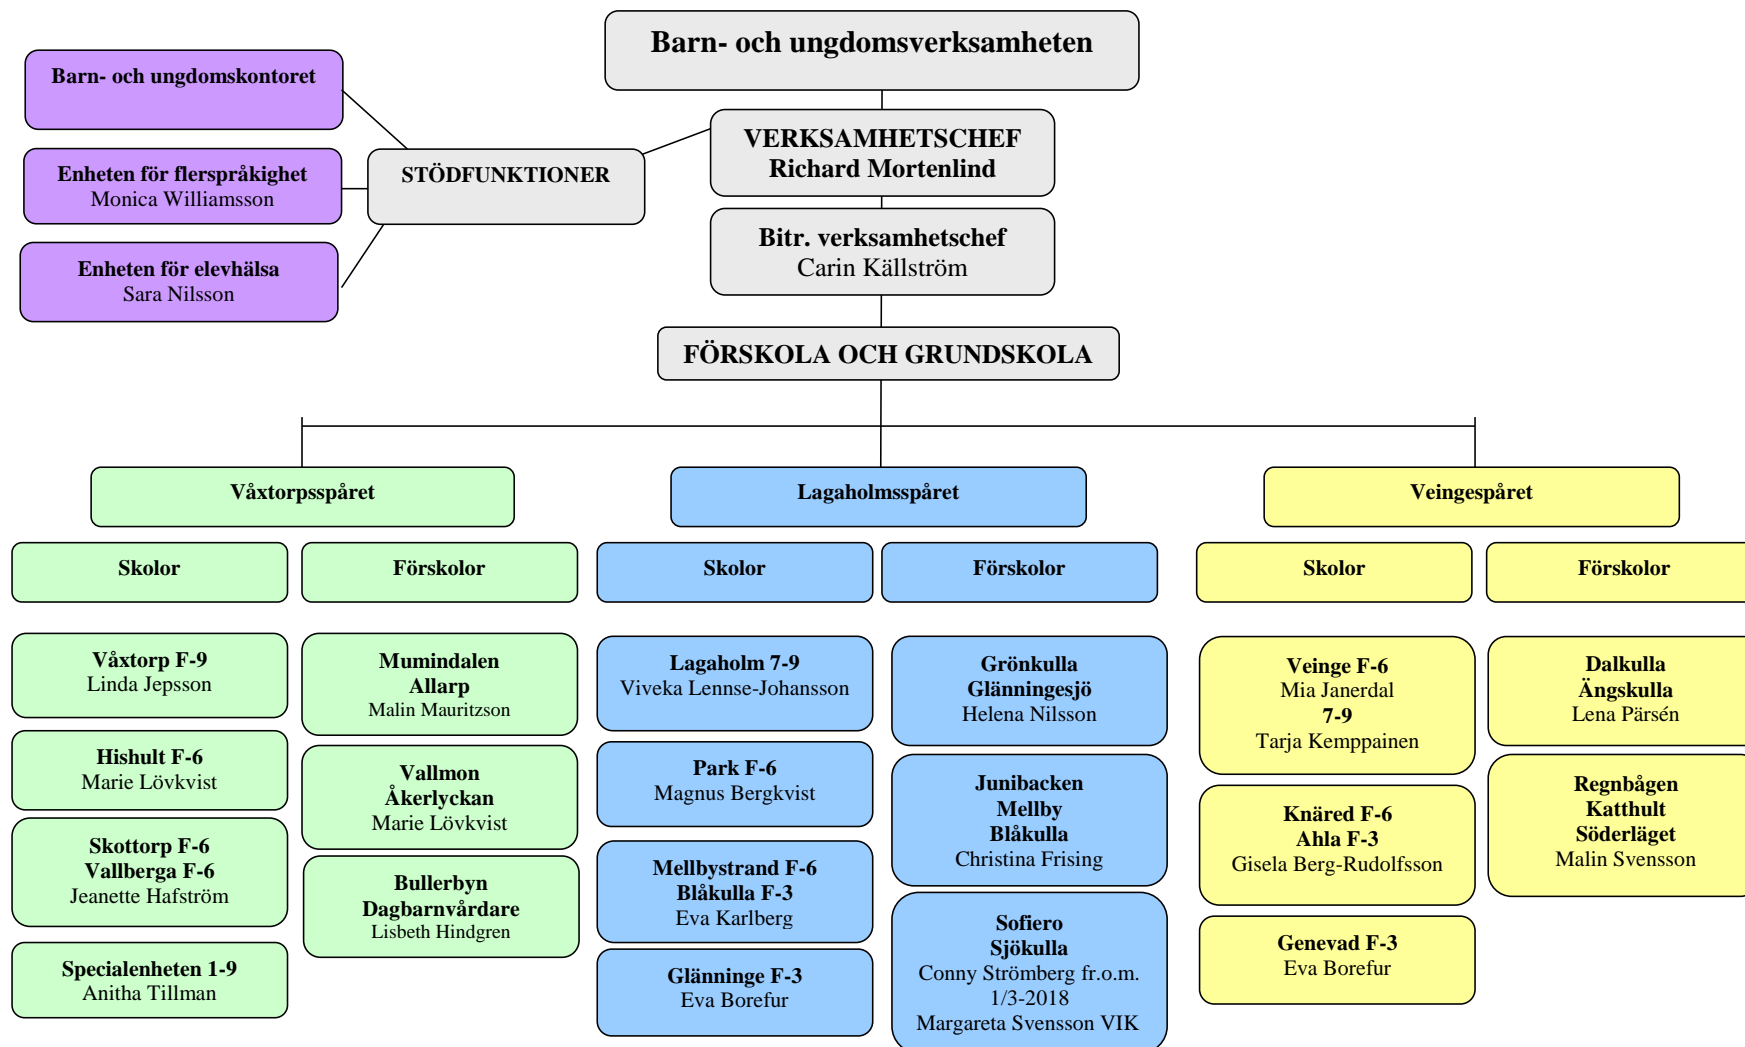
Barn- och ungdomsverksamheten

Barn- och ungdomskontoret

Enheten för flerspråkighet
Monica Williamsson

Enheten för elevhälsa
Sara Nilsson

STÖDFUNKTIONER

VERKSAMHETSCHEF
Richard Mortenlind

Bitr. verksamhetschef
Carin Källström

FÖRSKOLA OCH GRUNDSKOLA

Våxtorpsspåret

Lagaholmsspåret

Veingespåret

Skolor

Förskolor

Skolor

Förskolor

Skolor

Förskolor

Våxtorp F-9
Linda Jepsson

Hishult F-6
Marie Lövkvist

Skottorp F-6
Vallberga F-6
Jeanette Hafström

Specialenheten 1-9
Anitha Tillman

Mumindalen
Allarp
Malin Mauritzson

Vallmon
Åkerlyckan
Marie Lövkvist

Bullerbyn
Dagbarnvårdare
Lisbeth Hindgren

Lagaholm 7-9
Viveka Lennse-Johansson

Park F-6
Magnus Bergkvist

Mellbystrand F-6
Blåkulla F-3
Eva Karlberg

Glänninge F-3
Eva Borefur

Grönkulla
Glänningesjö
Helena Nilsson

Junibacken
Mellby
Blåkulla
Christina Frising

Sofiero
Sjökulla
Conny Strömberg fr.o.m. 1/3-2018
Margareta Svensson VIK

Veinge F-6
Mia Janerdal
7-9
Tarja Kemppainen

Knäred F-6
Ahla F-3
Gisela Berg-Rudolfsson

Genevad F-3
Eva Borefur

Dalkulla
Ängskulla
Lena Pärsén

Regnbågen
Katthult
Söderläget
Malin Svensson